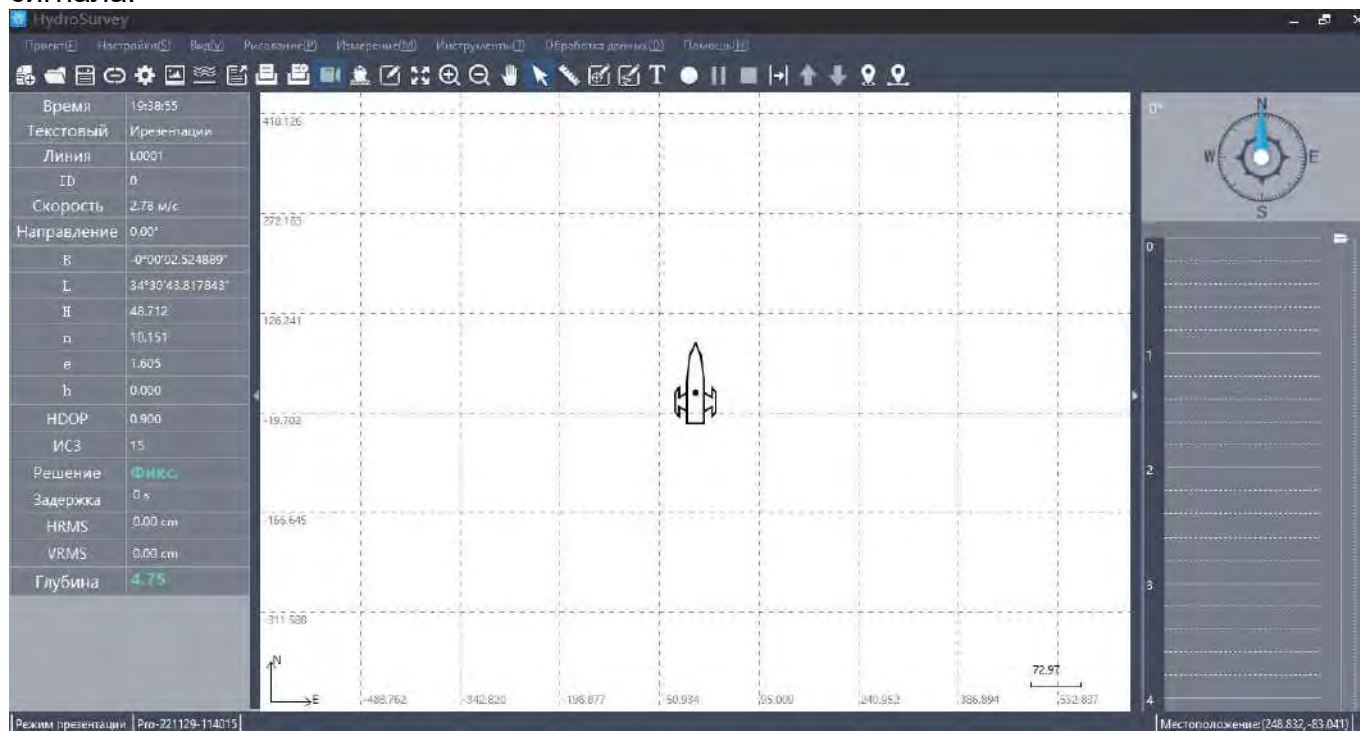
HydroSurvey

Проект(F) Настройки(S) Вид(V) Рисование(P) Измерение(M) Инструменты(T) Обработка данных(D) Помощь(H)

| Время | 19:38:55 |
|---|---|
| Текстовый | Презентации |
| Линия | L0001 |
| ID | 0 |
| Скорость | 2.78 м/с |
| Направление | 0.00° |
| B | -0°00'02.524889" |
| L | 34°30'43.817843" |
| H | 48.712 |
| n | 10.151 |
| e | 1.605 |
| h | 0.000 |
| HDOP | 0.900 |
| ИСЗ | 15 |
| Решение | Фикс. |
| Задержка | 0 s |
| HRMS | 0.00 cm |
| VRMS | 0.00 cm |
| Глубина | 4.75 |

418.126
272.183
126.241
-19.702
-165.645
-311.588

N
E
-488.762 -342.820 -196.877 -50.934 95.009 240.952 386.894 532.837

72.97

0°
N
W
E
S

0
1
2
3
4

Режим презентации | Pro-221129-114015

Местоположение:(248.832,-83.041)